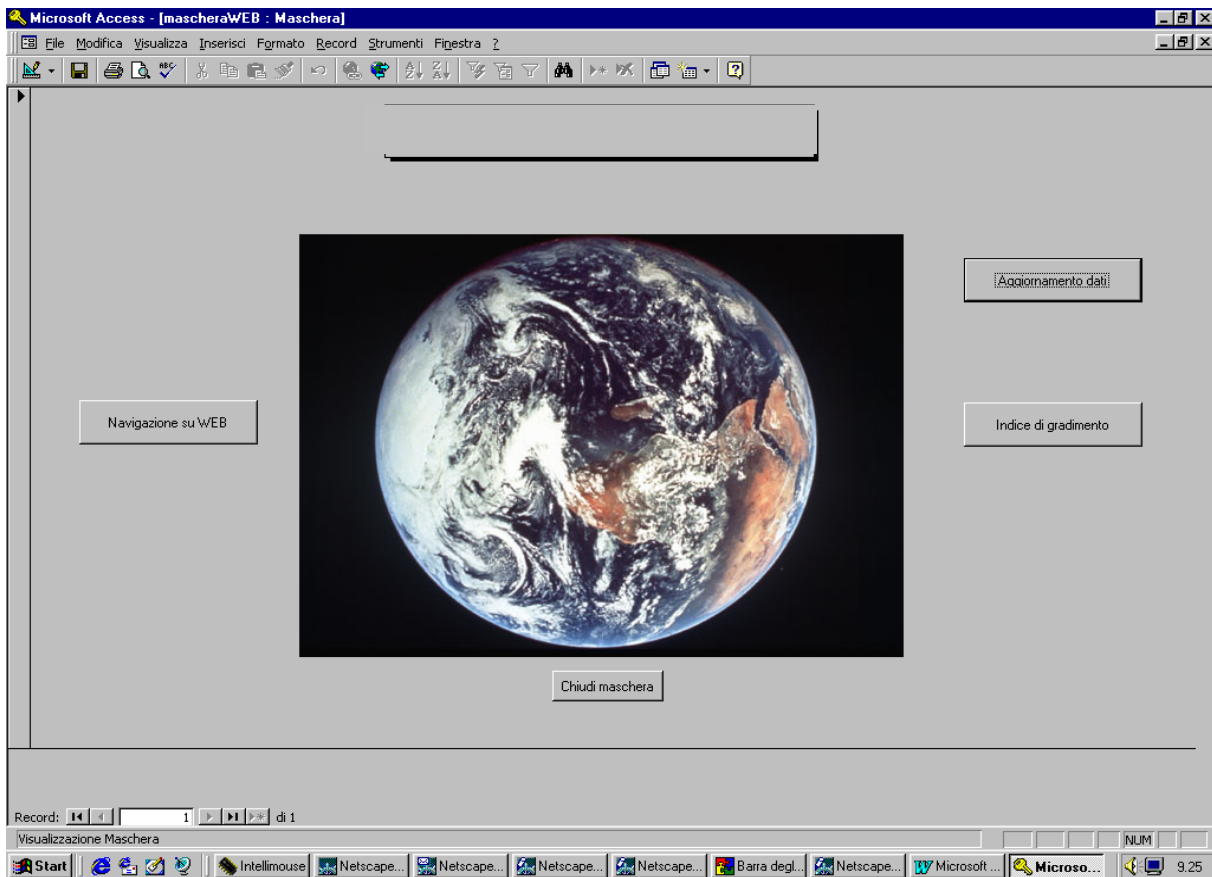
Microsoft Access - [mascheraWEB : Maschera]

File Modifica Visualizza Inserisci Formato Record Strumenti Finestra ?

Aggiornamento dati

Navigazione su WEB

Indice di gradimento

Chiudi maschera

Record: 1 di 1

Visualizzazione Maschera

NUM

Start | Intellimouse | Netscape... | Netscape... | Netscape... | Netscape... | Barra degl... | Netscape... | Microsoft ... | Microso... | 9.25